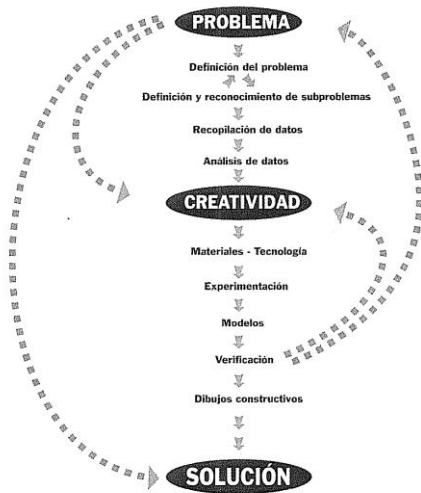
PROBLEMA

Definición del problema

Definición y reconocimiento de subproblemas

Recopilación de datos

Análisis de datos

CREATIVIDAD

Materiales - Tecnología

Experimentación

Modelos

Verificación

Dibujos constructivos

SOLUCIÓN